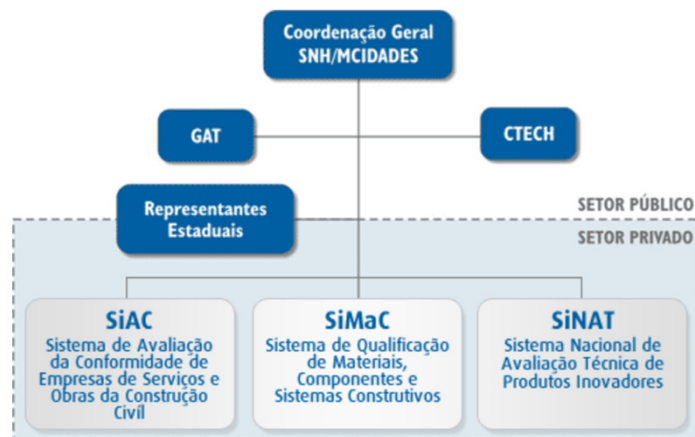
Coordenação Geral SNH/MCIDADES

GAT

CTECH

Representantes Estaduais

SETOR PÚBLICO

SETOR PRIVADO

SiAC
Sistema de Avaliação da Conformidade de Empresas de Serviços e Obras da Construção Civil

SiMaC
Sistema de Qualificação de Materiais, Componentes e Sistemas Construtivos

SiNAT
Sistema Nacional de Avaliação Técnica de Produtos Inovadores